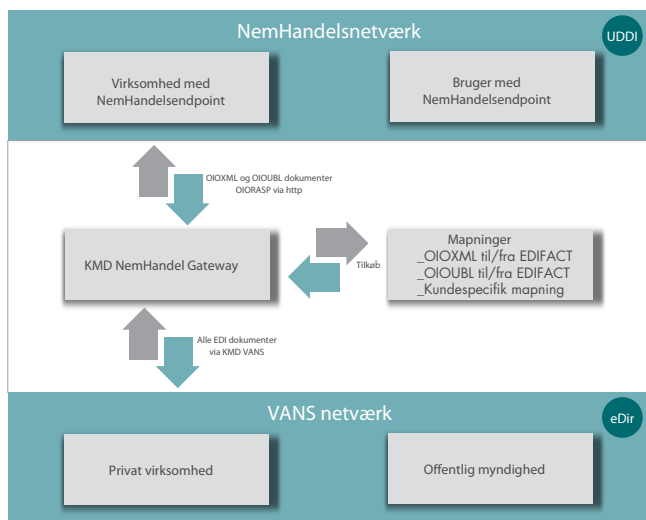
NemHandelsnetværk

UDDI

Virksomhed med NemHandelsendpoint

Bruger med NemHandelsendpoint

OIOXML og OIOUBL dokumenter
OIORASP via http

KMD NemHandel Gateway

Tilkøb

Mapninger
_OIOXML til/fra EDIFACT
_OIOUBL til/fra EDIFACT
_Kundespecifik mapning

Alle EDI dokumenter
via KMD VANS

VANS netværk

eDir

Privat virksomhed

Offentlig myndighed